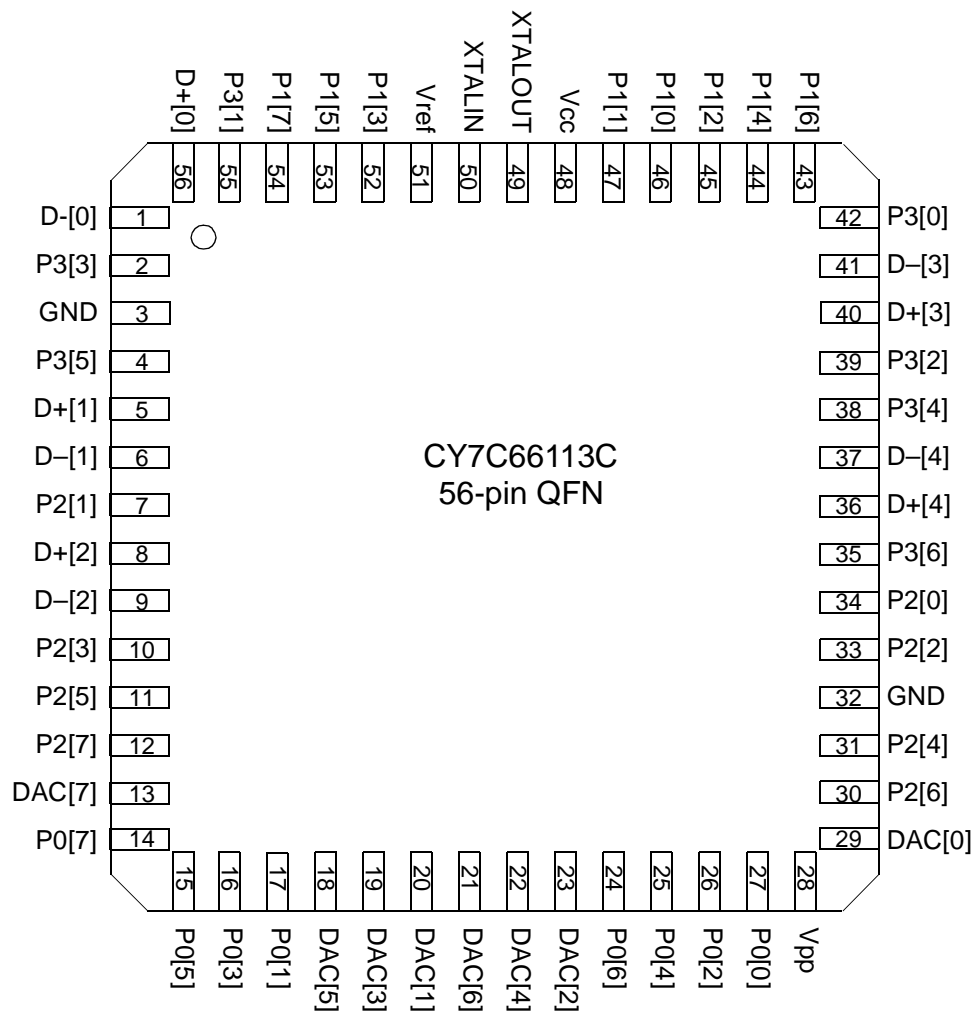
D+[0] 56
P3[1] 55
P1[7] 54
P1[5] 53
P1[3] 52
Vref 51
XTALIN 50
XTALOUT 49
Vcc 48
P1[1] 47
P1[0] 46
P1[2] 45
P1[4] 44
P1[6] 43

D-[0] 1
P3[3] 2
GND 3
P3[5] 4
D+[1] 5
D–[1] 6
P2[1] 7
D+[2] 8
D–[2] 9
P2[3] 10
P2[5] 11
P2[7] 12
DAC[7] 13
P0[7] 14

CY7C66113C
56-pin QFN

42 P3[0]
41 D–[3]
40 D+[3]
39 P3[2]
38 P3[4]
37 D–[4]
36 D+[4]
35 P3[6]
34 P2[0]
33 P2[2]
32 GND
31 P2[4]
30 P2[6]
29 DAC[0]

15 P0[5]
16 P0[3]
17 P0[1]
18 DAC[5]
19 DAC[3]
20 DAC[1]
21 DAC[6]
22 DAC[4]
23 DAC[2]
24 P0[6]
25 P0[4]
26 P0[2]
27 P0[0]
28 Vpp